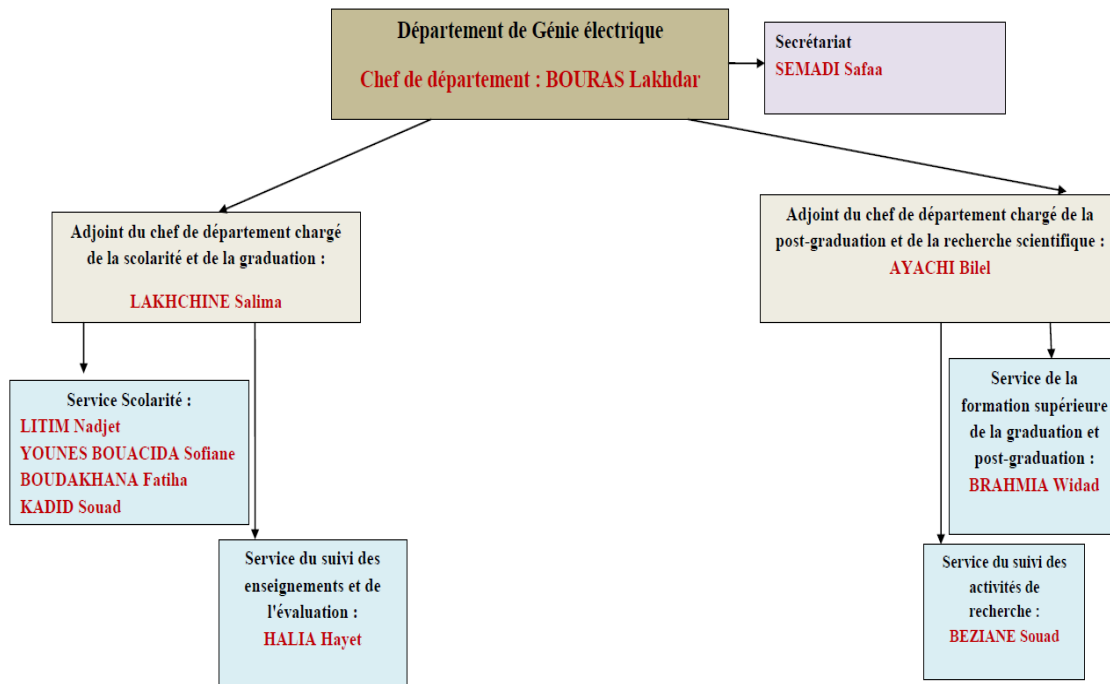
Département de Génie électrique

Chef de département : BOURAS Lakhdar

Secrétariat
SEMADI Safaa

Adjoint du chef de département chargé de la scolarité et de la graduation :

LAKHCHINE Salima

Service Scolarité :
LITIM Nadjet
YOUNES BOUACIDA Sofiane
BOUDAKHANA Fatiha
KADID Souad

Service du suivi des enseignements et de l'évaluation :
HALIA Hayet

Adjoint du chef de département chargé de la post-graduation et de la recherche scientifique :
AYACHI Bilel

Service de la formation supérieure de la graduation et post-graduation :
BRAHMIA Widad

Service du suivi des activités de recherche :
BEZIANE Souad